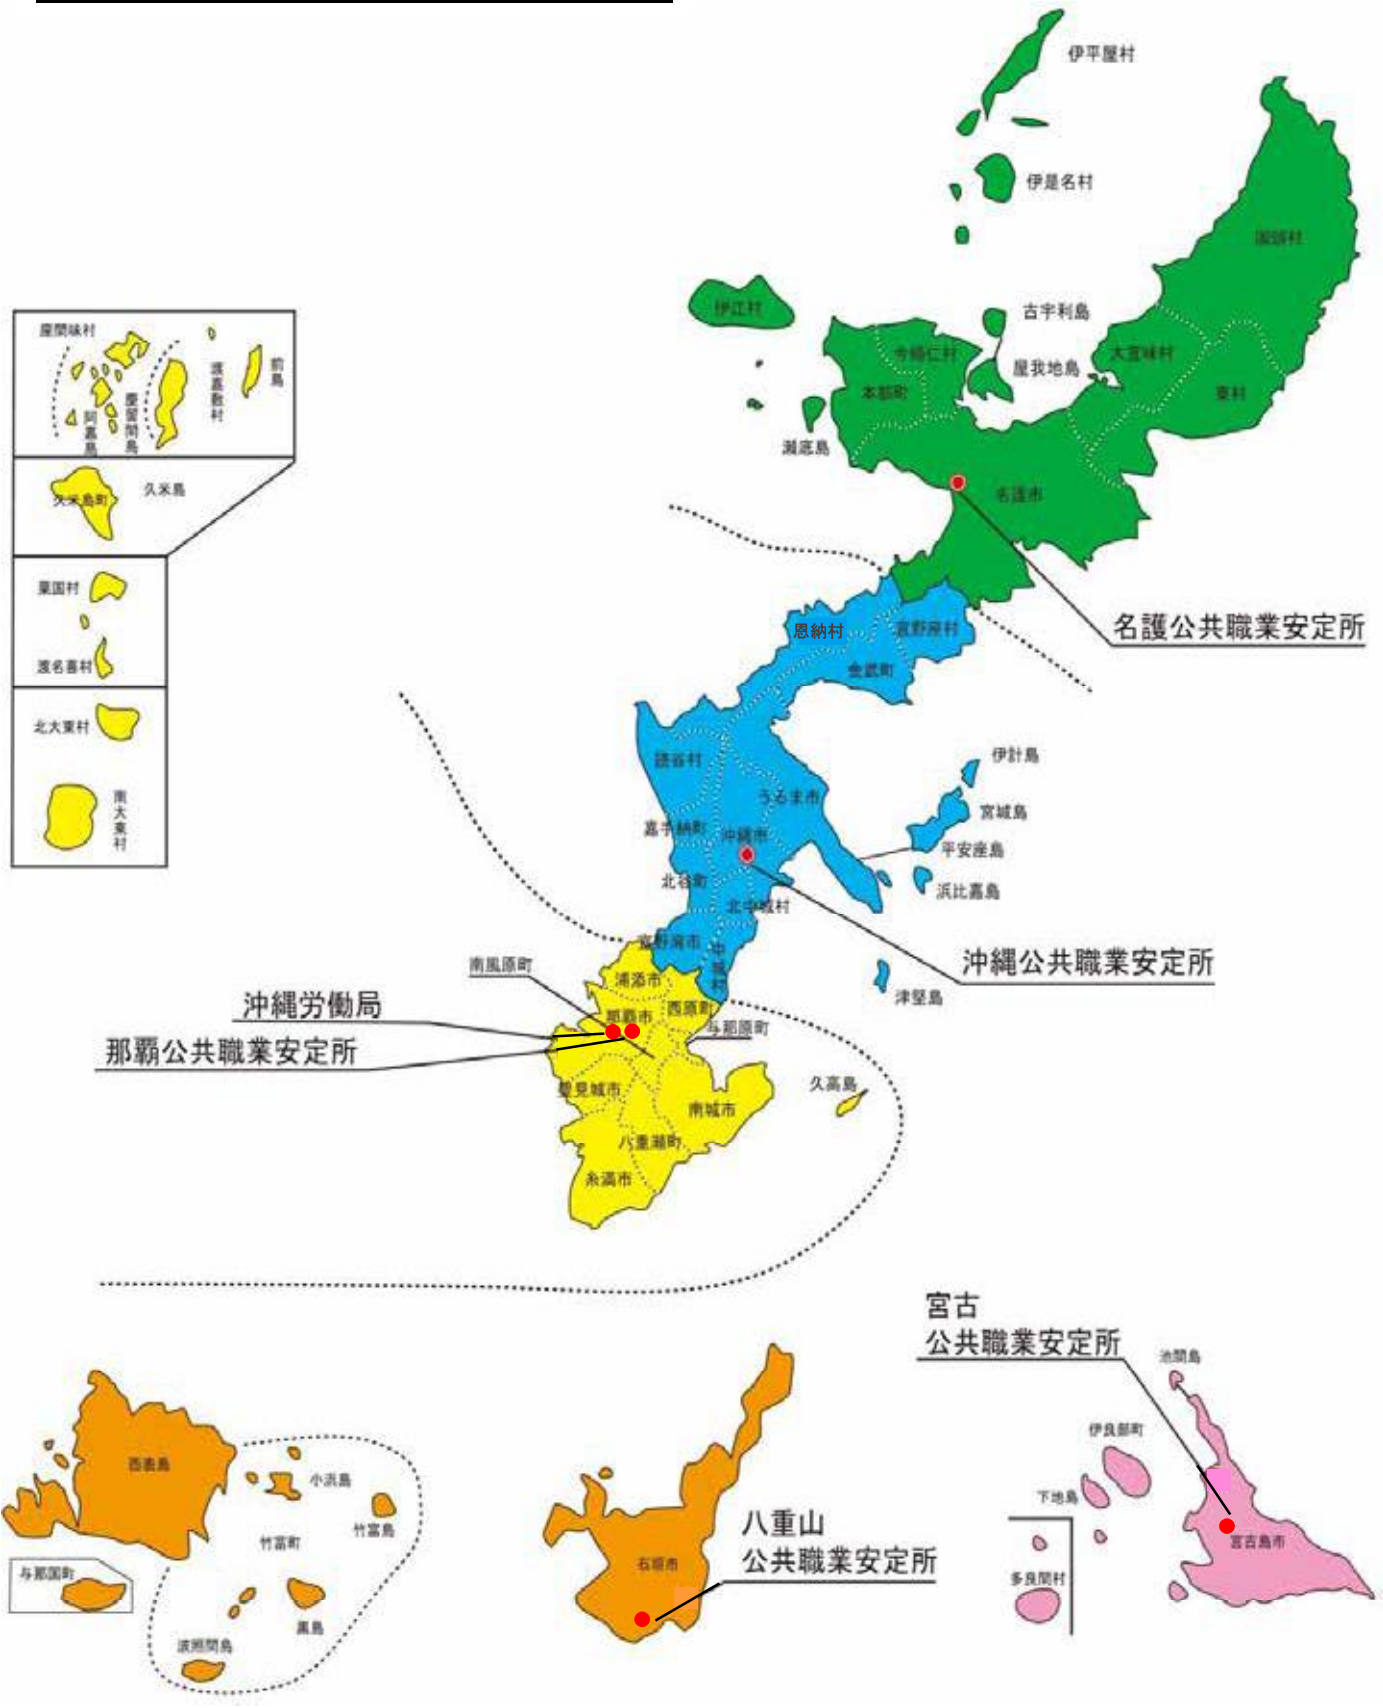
伊平屋村
伊是名村
国頭村
伊江村
古宇利島
今帰仁村
大宜味村
屋我地島
本部町
東村
瀬底島
名護市
名護公共職業安定所
座間味村
渡嘉敷村
前島
阿嘉島
慶留間島
久米島町
久米島
粟国村
渡名喜村
北大東村
南大東村
恩納村
宜野座村
金武町
読谷村
伊計島
うるま市
宮城島
嘉手納町
沖縄市
平安座島
北谷町
浜比嘉島
北中城村
宜野湾市
中城村
沖縄公共職業安定所
南風原町
浦添市
津堅島
沖縄労働局
那覇市
西原町
与那原町
那覇公共職業安定所
豊見城市
南城市
久高島
八重瀬町
糸満市
宮古
公共職業安定所
池間島
西表島
伊良部町
小浜島
下地島
竹富町
竹富島
八重山
公共職業安定所
宮古島市
与那国町
石垣市
多良間村
黒島
波照間島